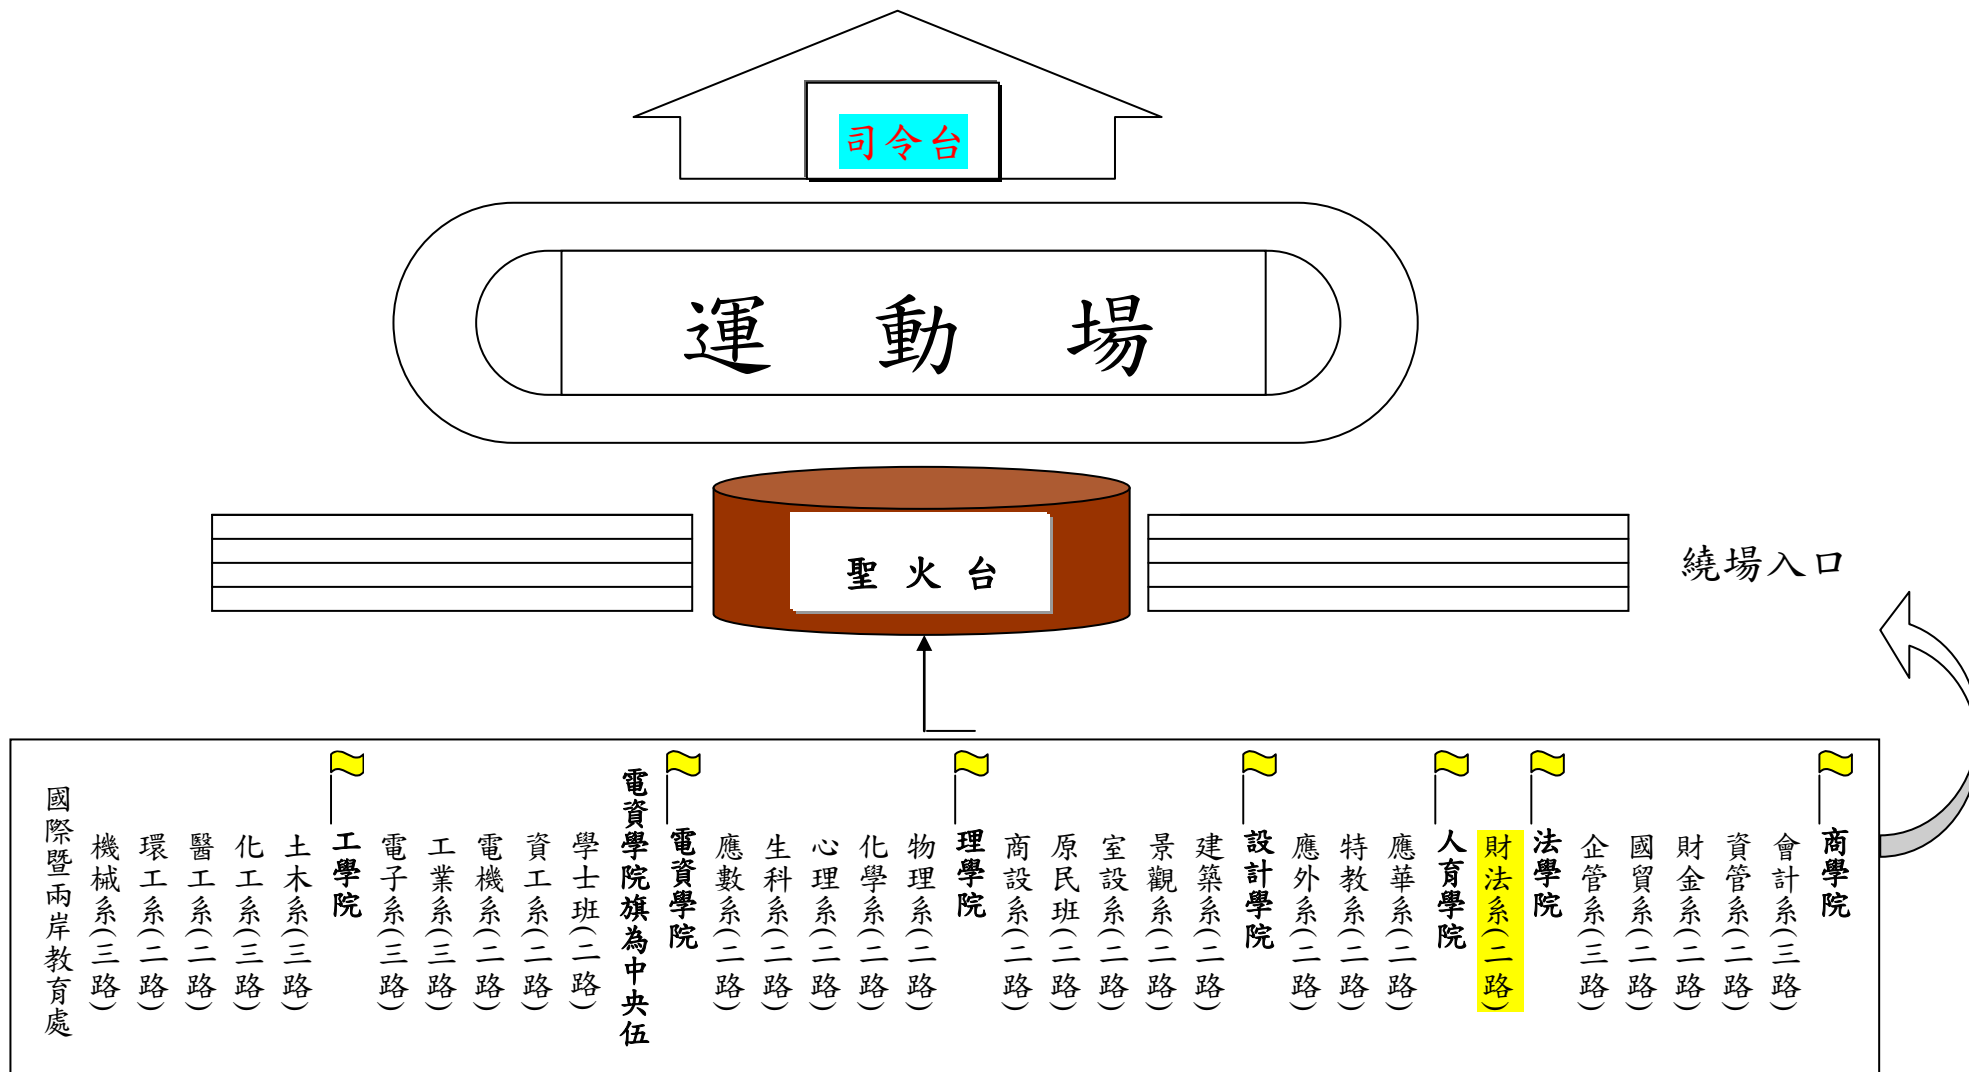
司令台

運 動 場

聖 火 台

繞場入口

商學院
會計系(三路)
資管系(二路)
財金系(二路)
國貿系(二路)
企管系(三路)

法學院
財法系(二路)

人育學院
應華系(二路)
特教系(二路)
應外系(二路)

設計學院
建築系(二路)
景觀系(二路)
室設系(二路)
原民班(二路)
商設系(二路)

理學院
物理系(二路)
化學系(二路)
心理系(二路)
生科系(二路)
應數系(二路)

電資學院
電資學院旗為中央伍
學士班(二路)
資工系(二路)
電機系(二路)
工業系(三路)
電子系(三路)

工學院
土木系(三路)
化工系(三路)
醫工系(二路)
環工系(二路)
機械系(三路)

國際暨兩岸教育處